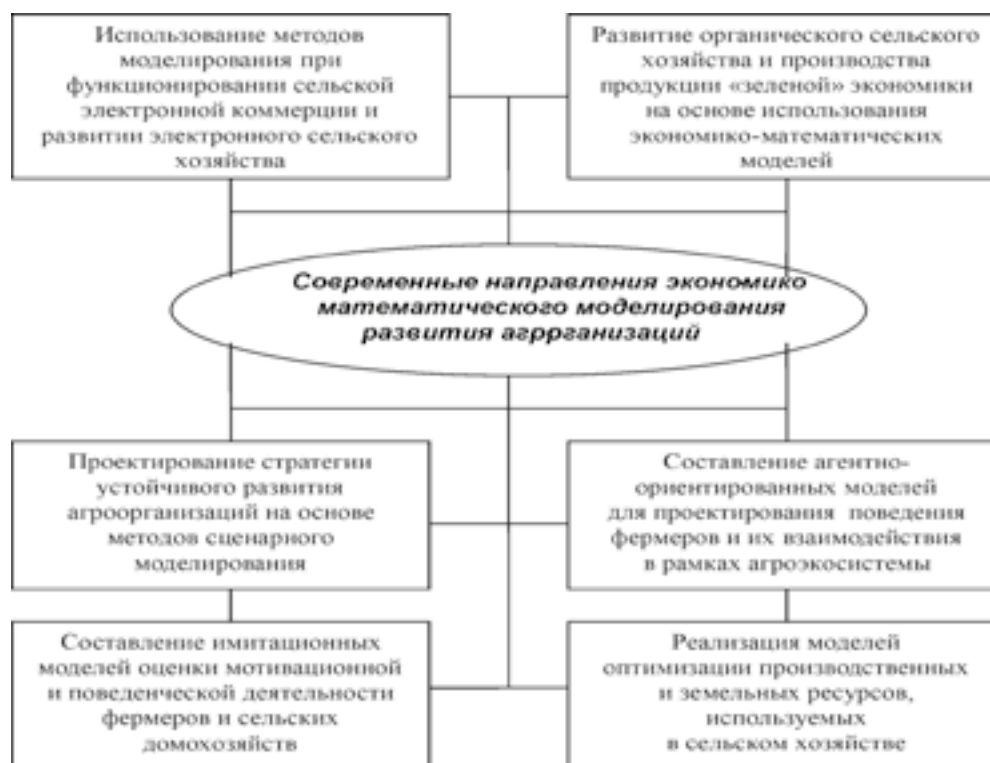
Использование методов моделирования при функционировании сельской электроной коммерции и развитии электроного сельского хозяйства

Развитие органического сельского хозяйства и производства продукции «зеленой» экономики на основе использования экономико-математических моделей

Современные направления экономико математического моделирования развития агрорганизаций

Проектирование стратегии устойчивого развития агроорганизаций на основе методов сценарного моделирования

Составление агентно-ориентированных моделей для проектирования поведения фермеров и их взаимодействия в рамках агроэкосистемы

Составление имитационных моделей оценки мотивационной и поведенческой деятельности фермеров и сельских домохозяйств

Реализация моделей оптимизации производственных и земельных ресурсов, используемых в сельском хозяйстве